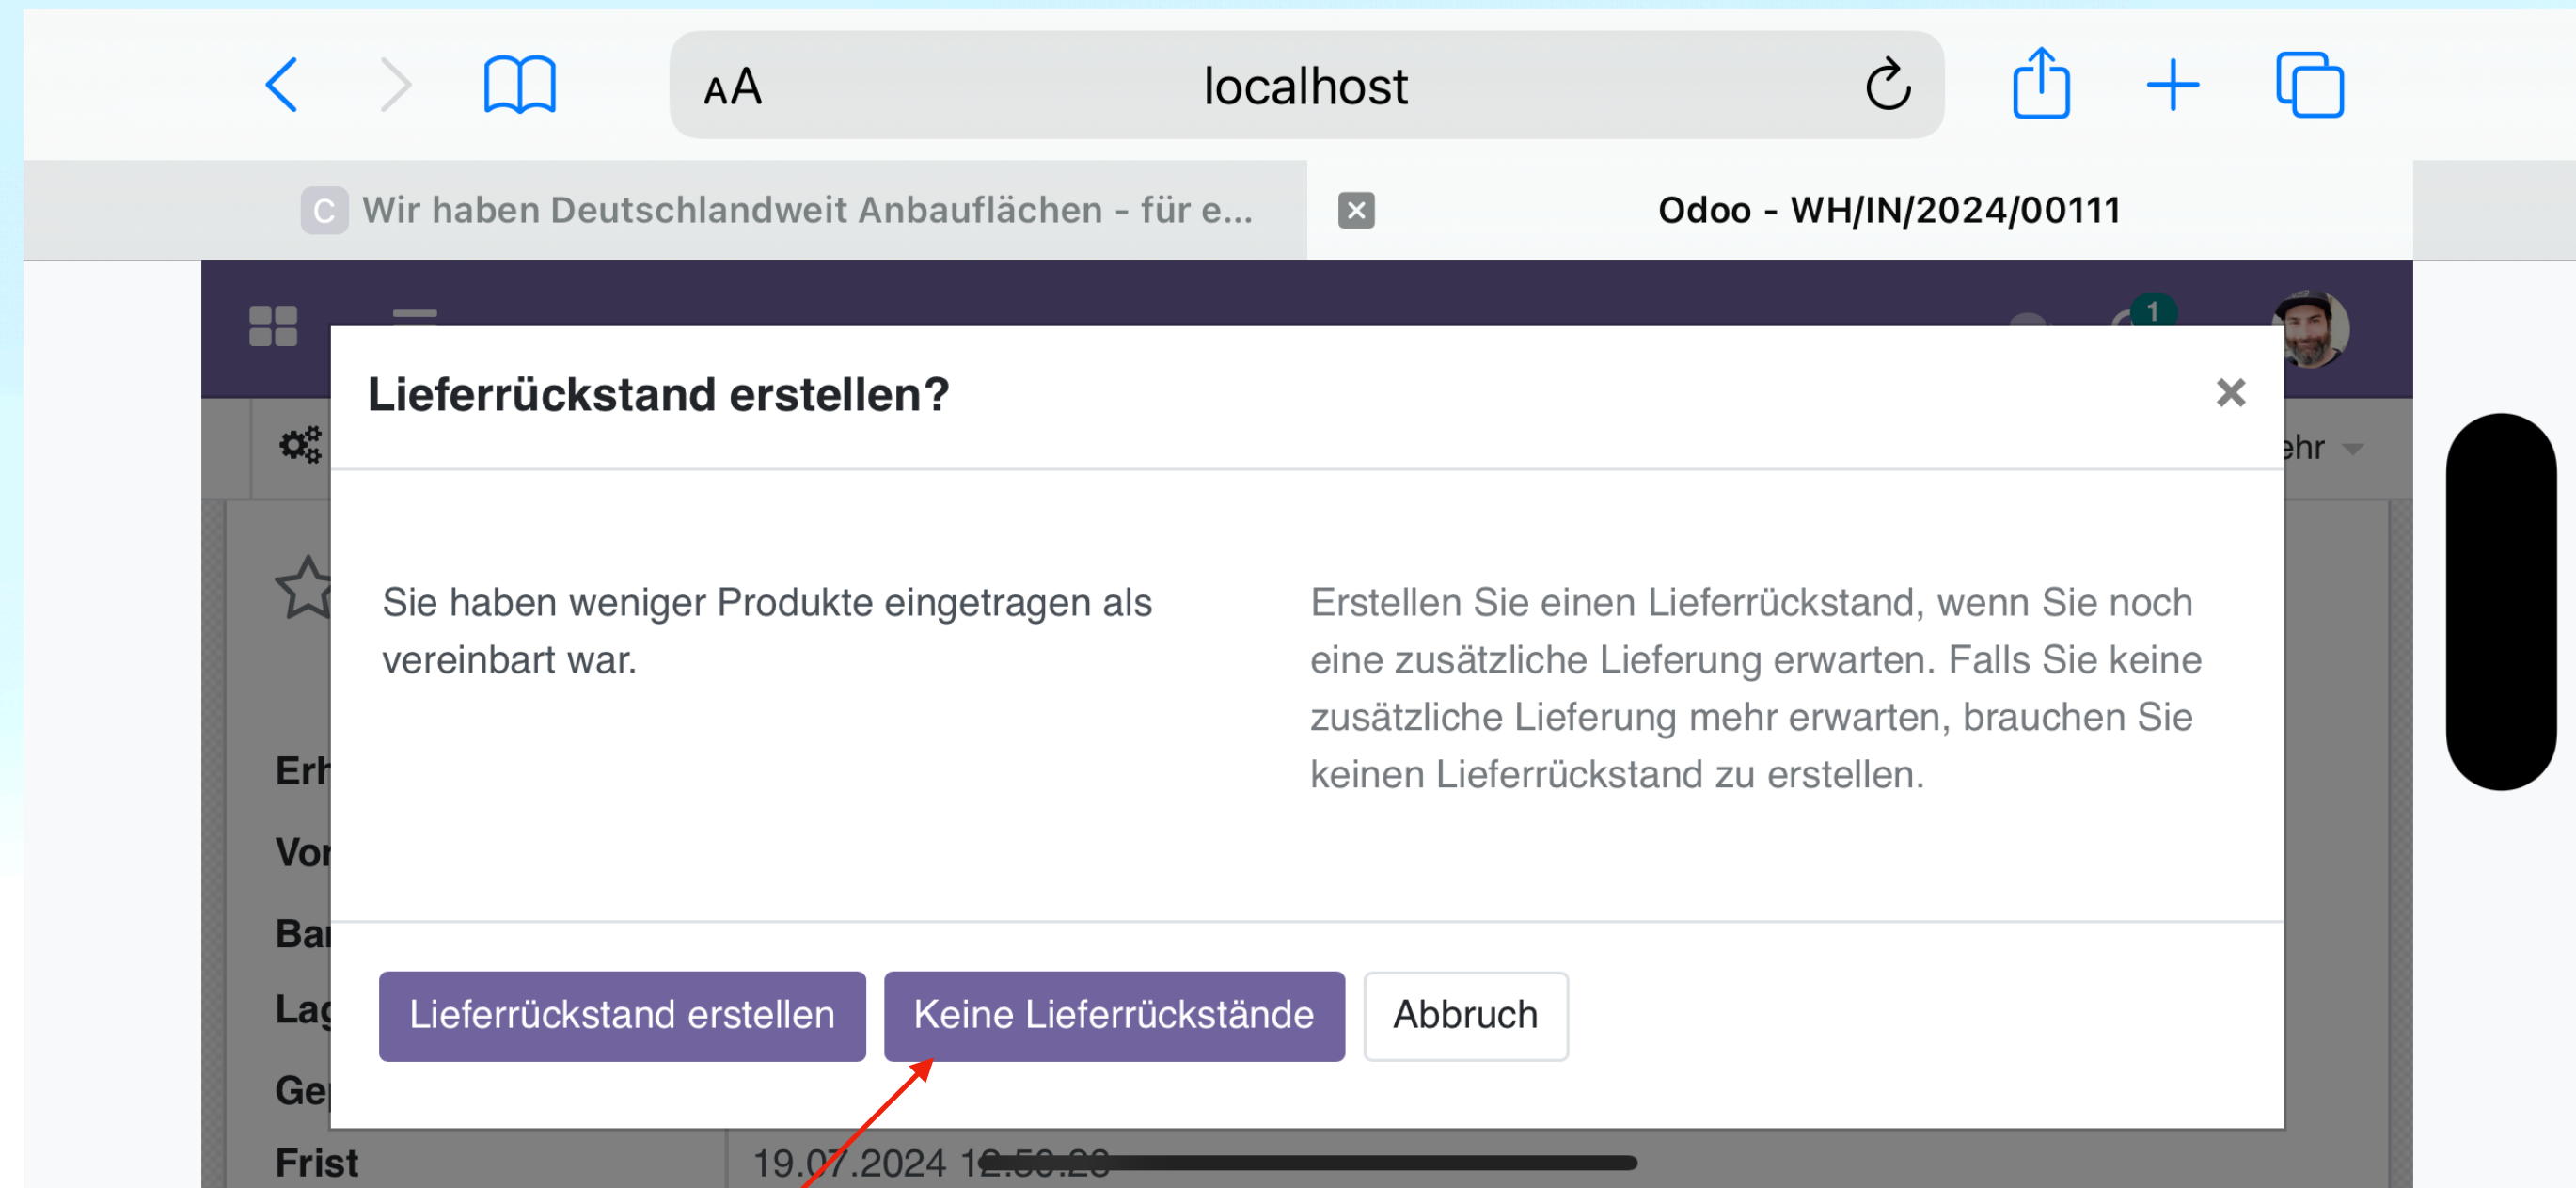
AA localhost

C Wir haben Deutschlandweit Anbauflächen - für e...

Odoo - WH/IN/2024/00111

1

ehr

Lieferrückstand erstellen?

×

Sie haben weniger Produkte eingetragen als vereinbart war.

Erstellen Sie einen Lieferrückstand, wenn Sie noch eine zusätzliche Lieferung erwarten. Falls Sie keine zusätzliche Lieferung mehr erwarten, brauchen Sie keinen Lieferrückstand zu erstellen.

Erh

Vor

Ba

Lag

Ge

Lieferrückstand erstellen

Keine Lieferrückstände

Abbruch

Frist

19.07.2024 1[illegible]